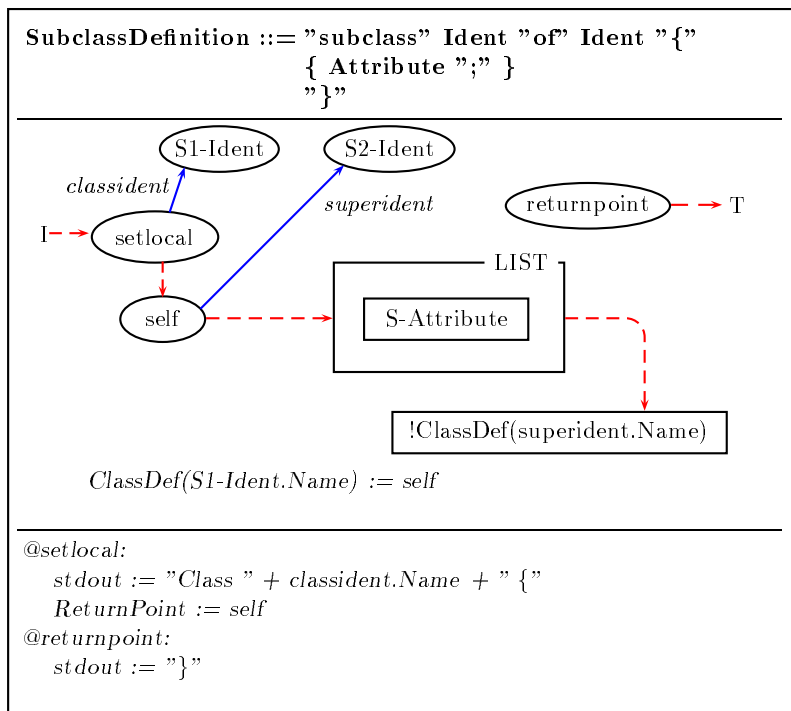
SubclassDefinition ::= "subclass" Ident "of" Ident "{"
{ Attribute ";" }
"}"

S1-Ident

S2-Ident

classident

superident

returnpoint

T

I

setlocal

LIST

self

S-Attribute

!ClassDef(superident.Name)

ClassDef(S1-Ident.Name) := self

@setlocal:
stdout := "Class " + classident.Name + " {"
ReturnPoint := self
@returnpoint:
stdout := "}"